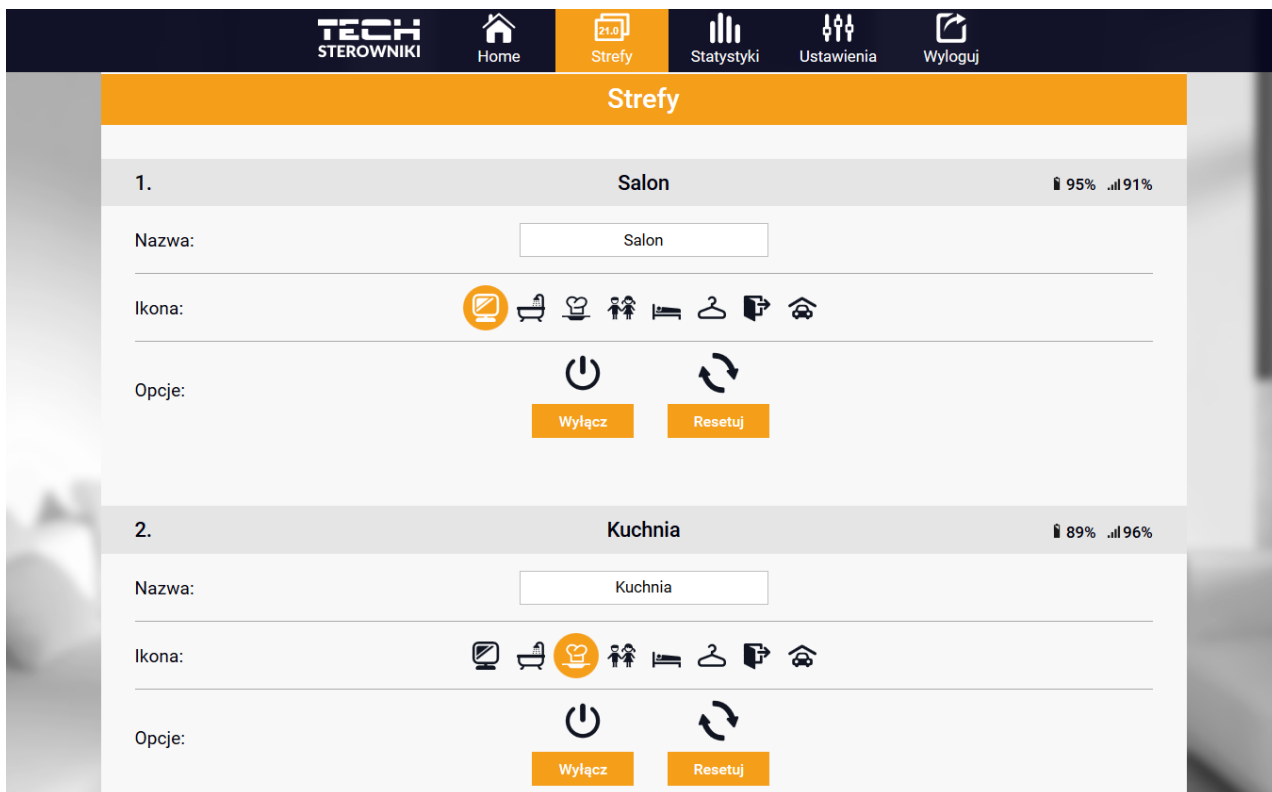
TECH STEROWNIKI

Home

21.0 Strefy

Statystyki

Ustawienia

Wyloguj

Strefy

1.

Salon

95% 91%

Nazwa:

Salon

Ikona:

Opcje:

Wyłącz

Resetuj

2.

Kuchnia

89% 96%

Nazwa:

Kuchnia

Ikona:

Opcje:

Wyłącz

Resetuj